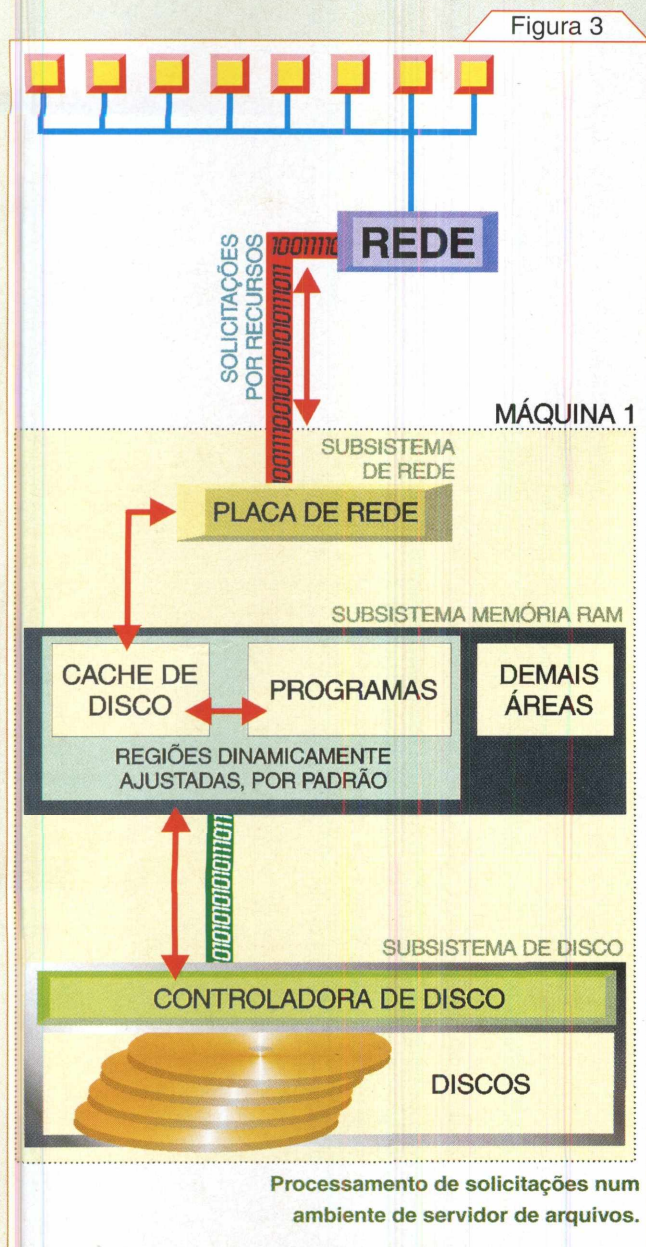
Figura 3

SOLICITAÇÕES POR RECURSOS

10011110

REDE

MÁQUINA 1

SUBSISTEMA DE REDE

PLACA DE REDE

SUBSISTEMA MEMÓRIA RAM

CACHE DE DISCO

PROGRAMAS

DEMAIS ÁREAS

REGIÕES DINAMICAMENTE AJUSTADAS, POR PADRÃO

SUBSISTEMA DE DISCO

CONTROLADORA DE DISCO

DISCOS

Processamento de solicitações num ambiente de servidor de arquivos.